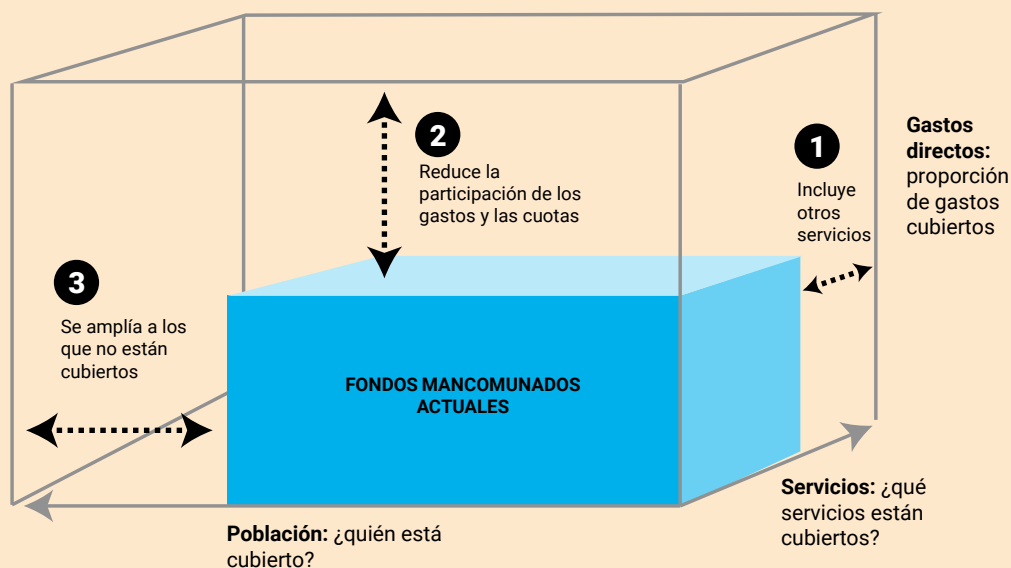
2
Reduce la participación de los gastos y las cuotas

1
Incluye otros servicios

Gastos directos: proporción de gastos cubiertos

3
Se amplía a los que no están cubiertos

FONDOS MANCOMUNADOS ACTUALES

Servicios: ¿qué servicios están cubiertos?

Población: ¿quién está cubierto?